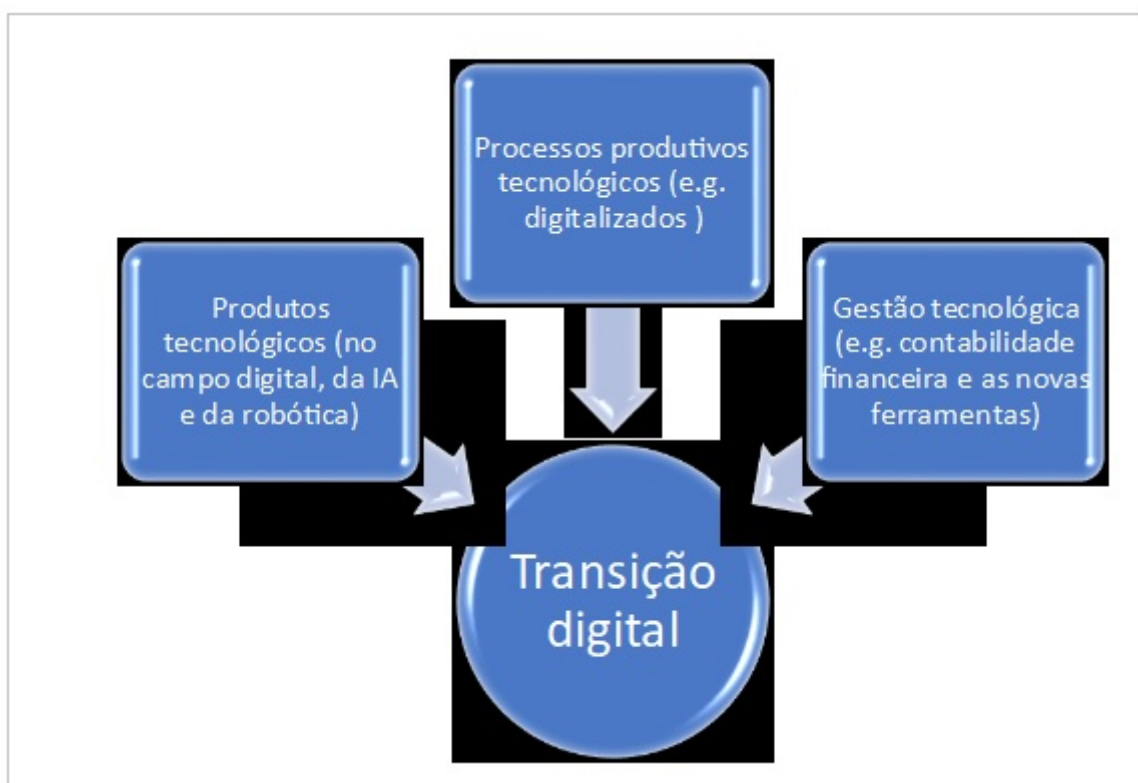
Processos produtivos tecnológicos (e.g. digitalizados )

Produtos tecnológicos (no campo digital, da IA e da robótica)

Gestão tecnológica (e.g. contabilidade financeira e as novas ferramentas)

Transição digital